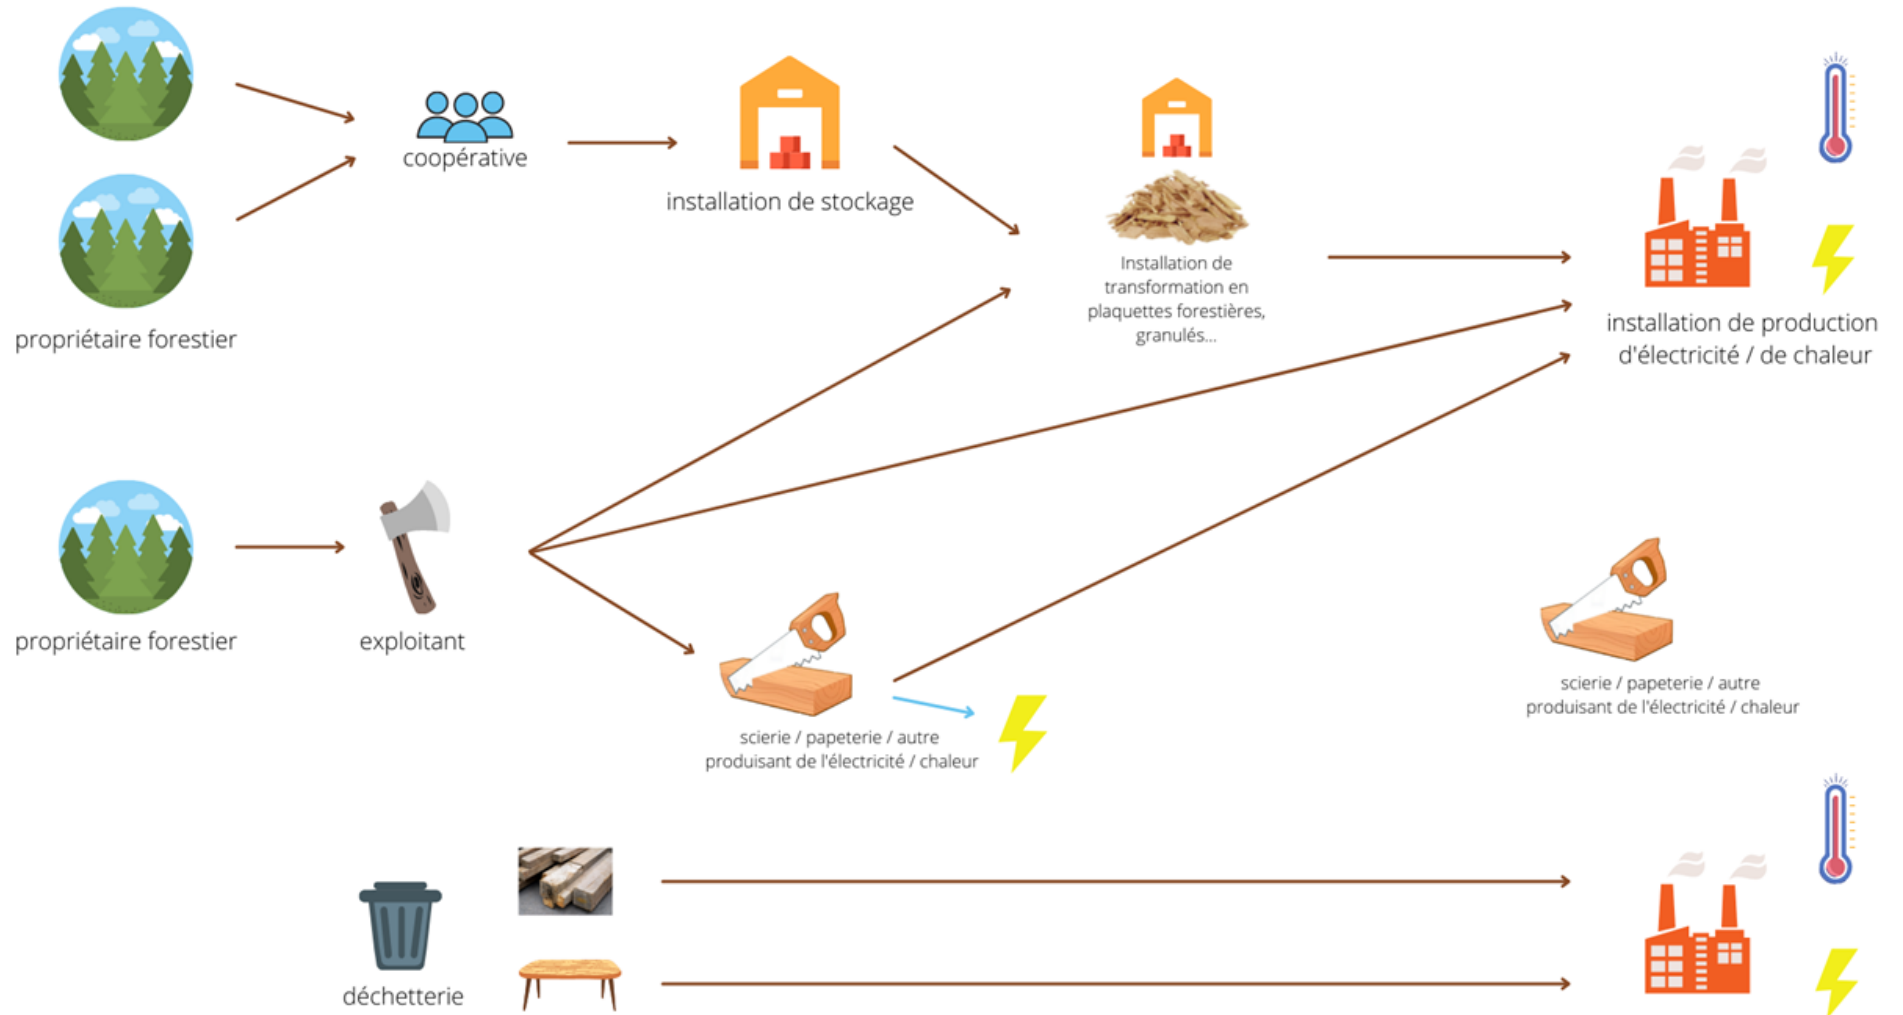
propriétaire forestier

coopérative

installation de stockage

Installation de transformation en plaquettes forestières, granulés...

installation de production d'électricité / de chaleur

propriétaire forestier

exploitant

scierie / papeterie / autre produisant de l'électricité / chaleur

scierie / papeterie / autre produisant de l'électricité / chaleur

déchetterie